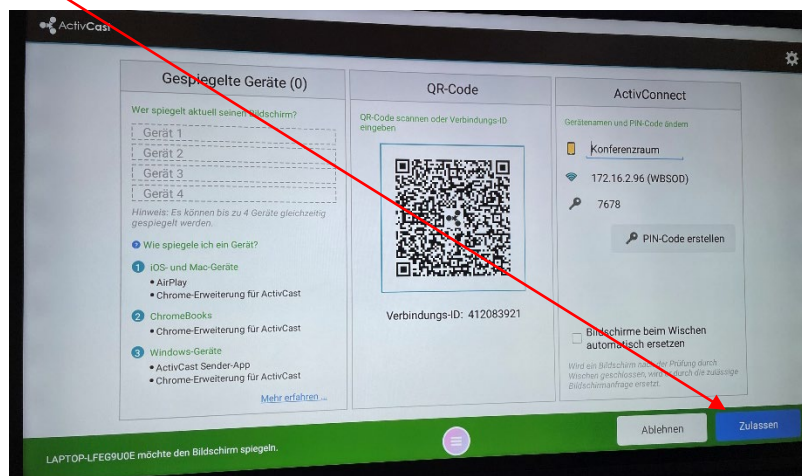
ActivCast

Gespiegelte Geräte (0)

Wer spiegelt aktuell seinen Bildschirm?

Gerät 1
Gerät 2
Gerät 3
Gerät 4

Hinweis: Es können bis zu 4 Geräte gleichzeitig gespiegelt werden.

Wie spiegele ich ein Gerät?

1 iOS- und Mac-Geräte
• AirPlay
• Chrome-Erweiterung für ActivCast

2 ChromeBooks
• Chrome-Erweiterung für ActivCast

3 Windows-Geräte
• ActivCast Sender-App
• Chrome-Erweiterung für ActivCast

Mehr erfahren ...

QR-Code

QR-Code scannen oder Verbindungs-ID eingeben

Verbindungs-ID: 412083921

ActivConnect

Gerätenamen und PIN-Code ändern

Konferenzraum

172.16.2.96 (WBSOD)

7678

PIN-Code erstellen

Bildschirme beim Wischen automatisch ersetzen

Wird ein Bildschirm nach der Prüfung durch Wischen geschlossen, wird er durch die zulässige Bildschirmanfrage ersetzt.

LAPTOP-LFEG9U0E möchte den Bildschirm spiegeln.

Ablehnen

Zulassen